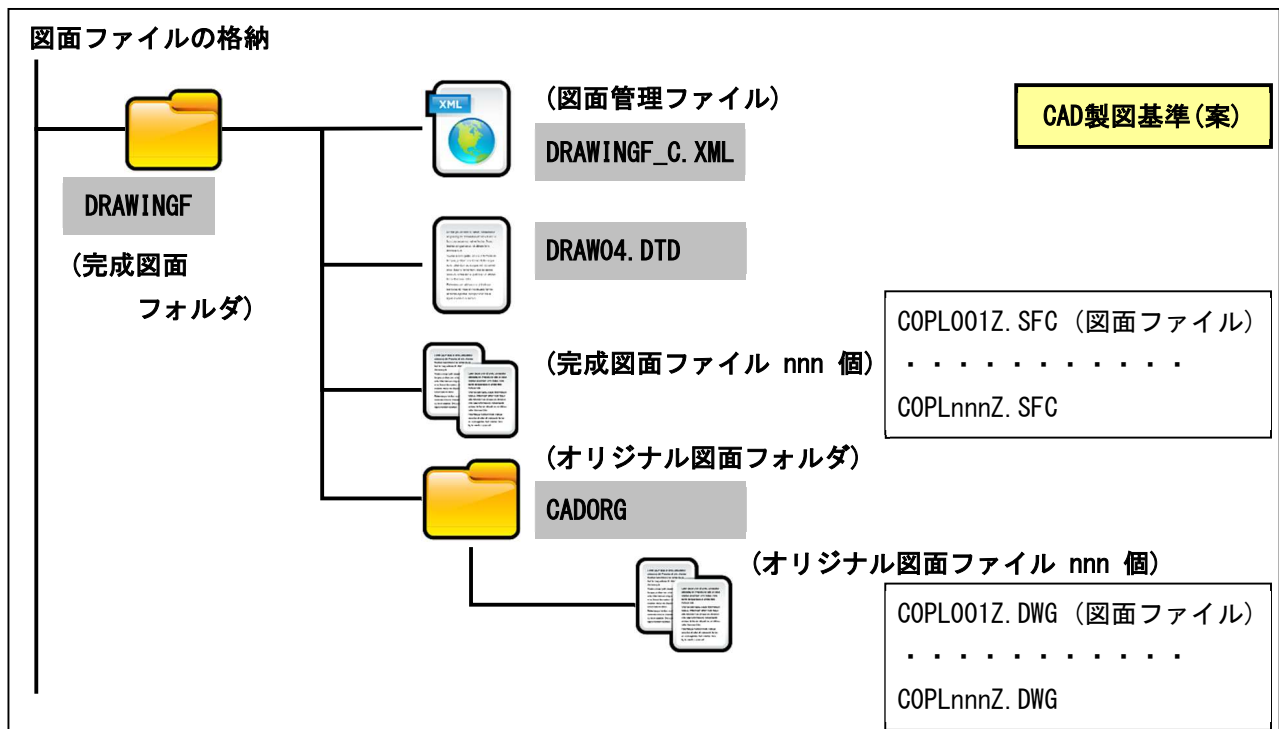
図面ファイルの格納

XML

(図面管理ファイル)

DRAWINGF_C.XML

CAD製図基準(案)

DRAWINGF

(完成図面
フォルダ)

DRAW04.DTD

C0PL001Z.SFC(図面ファイル)
・・・・・・・・・・・・
C0PLnnnZ.SFC

(完成図面ファイル nnn 個)

(オリジナル図面フォルダ)

CADORG

(オリジナル図面ファイル nnn 個)

C0PL001Z.DWG(図面ファイル)
・・・・・・・・・・・・
C0PLnnnZ.DWG